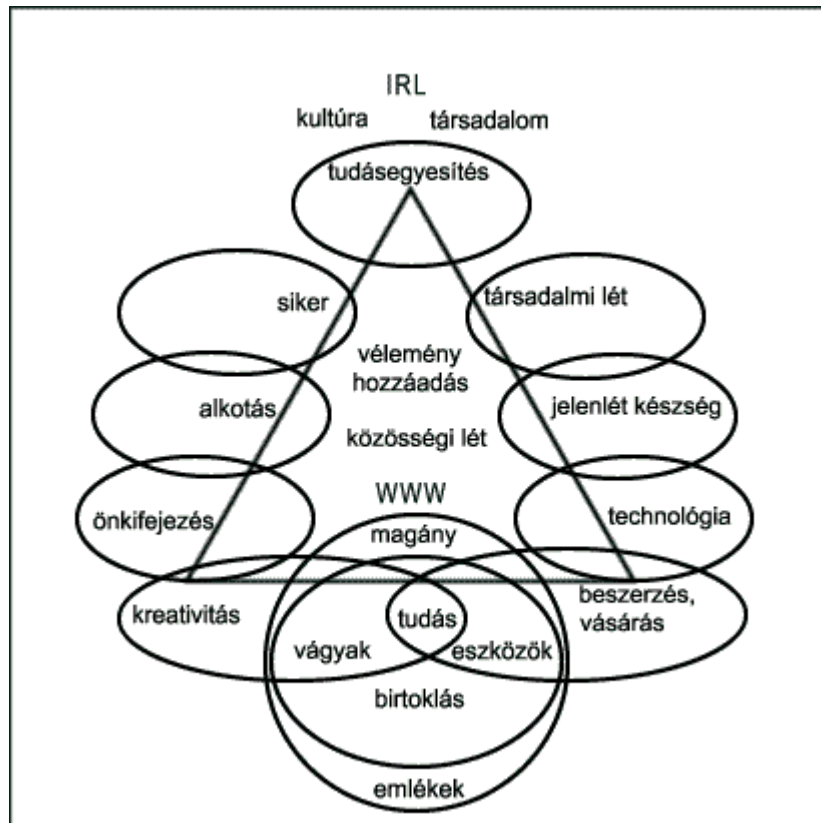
IRL
kultúra
társadalom
tudásegyesítés
siker
társadalmi lét
vélemény hozzáadás
alkotás
jelenlét készség
közösségi lét
WWW
önkifejezés
technológia
magány
kreativitás
tudás
beszerzés, vásárás
vágyak
eszközök
birtoklás
emlékek